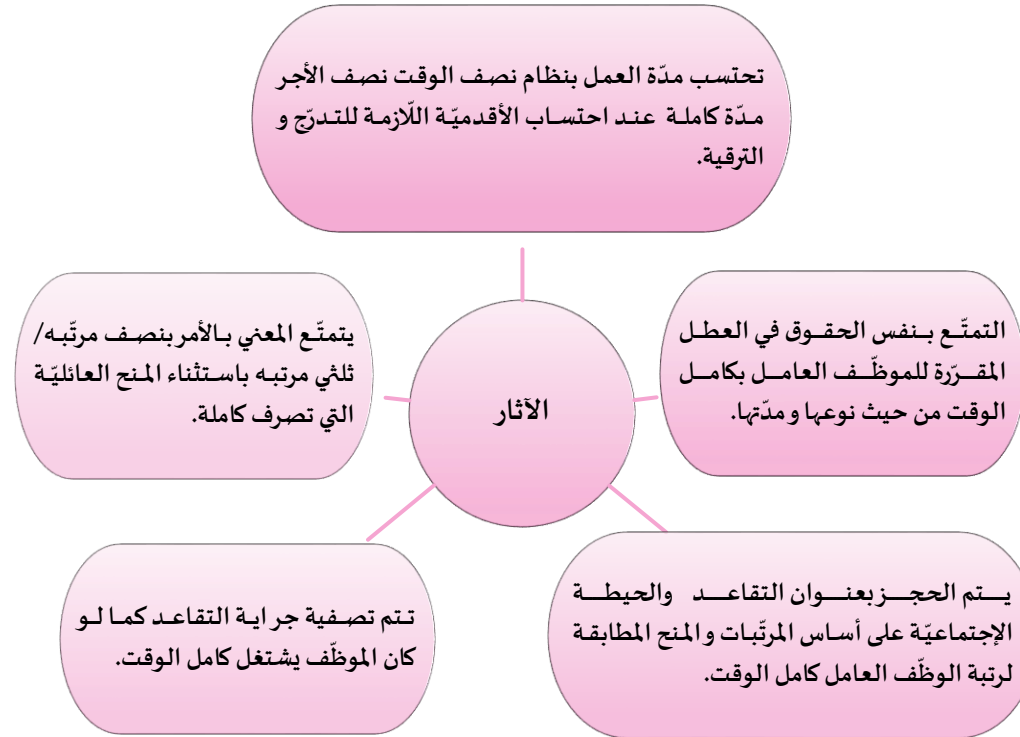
تحتسب مدّة العمل بنظام نصف الوقت نصف الأجر مدّة كاملة عند احتساب الأقدميّة اللّازمة للتدرّج و الترقية.

يتمتّع المعني بالأمر بنصف مرتّبه/ ثلثي مرتبه باستثناء المنح العائليّة التي تصرف كاملة.

الآثار

التمتّع بنفس الحقوق في العطل المقرّرة للموظّف العامل بكامل الوقت من حيث نوعها و مدّتها.

تتم تصفية جراية التقاعد كما لو كان الموظّف يشتغل كامل الوقت.

يتم الحجز بعنوان التقاعد والحيطة الإجتماعيّة على أساس المرتّبات و المنح المطابقة لرتبة الوظّف العامل كامل الوقت.